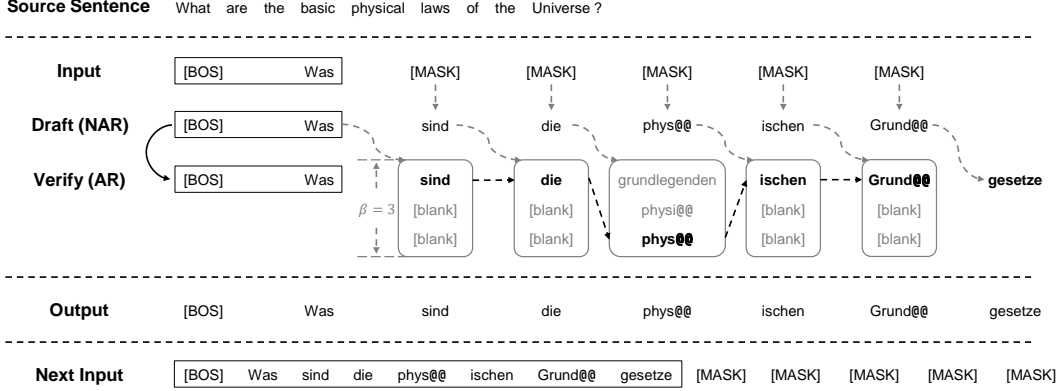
Source Sentence What are the basic physical laws of the Universe?

Input [BOS] Was [MASK] [MASK] [MASK] [MASK] [MASK]

Draft (NAR) [BOS] Was sind die phys@@ ischen Grund@@

Verify (AR) [BOS] Was

$\beta = 3$

| sind | die | grundlegenden | ischen | Grund@@ |
|---|---|---|---|---|
| [blank] | [blank] | physi@@ | [blank] | [blank] |
| [blank] | [blank] | phys@@ | [blank] | [blank] |

gesetze

Output [BOS] Was sind die phys@@ ischen Grund@@ gesetze

Next Input [BOS] Was sind die phys@@ ischen Grund@@ gesetze [MASK] [MASK] [MASK] [MASK] [MASK]